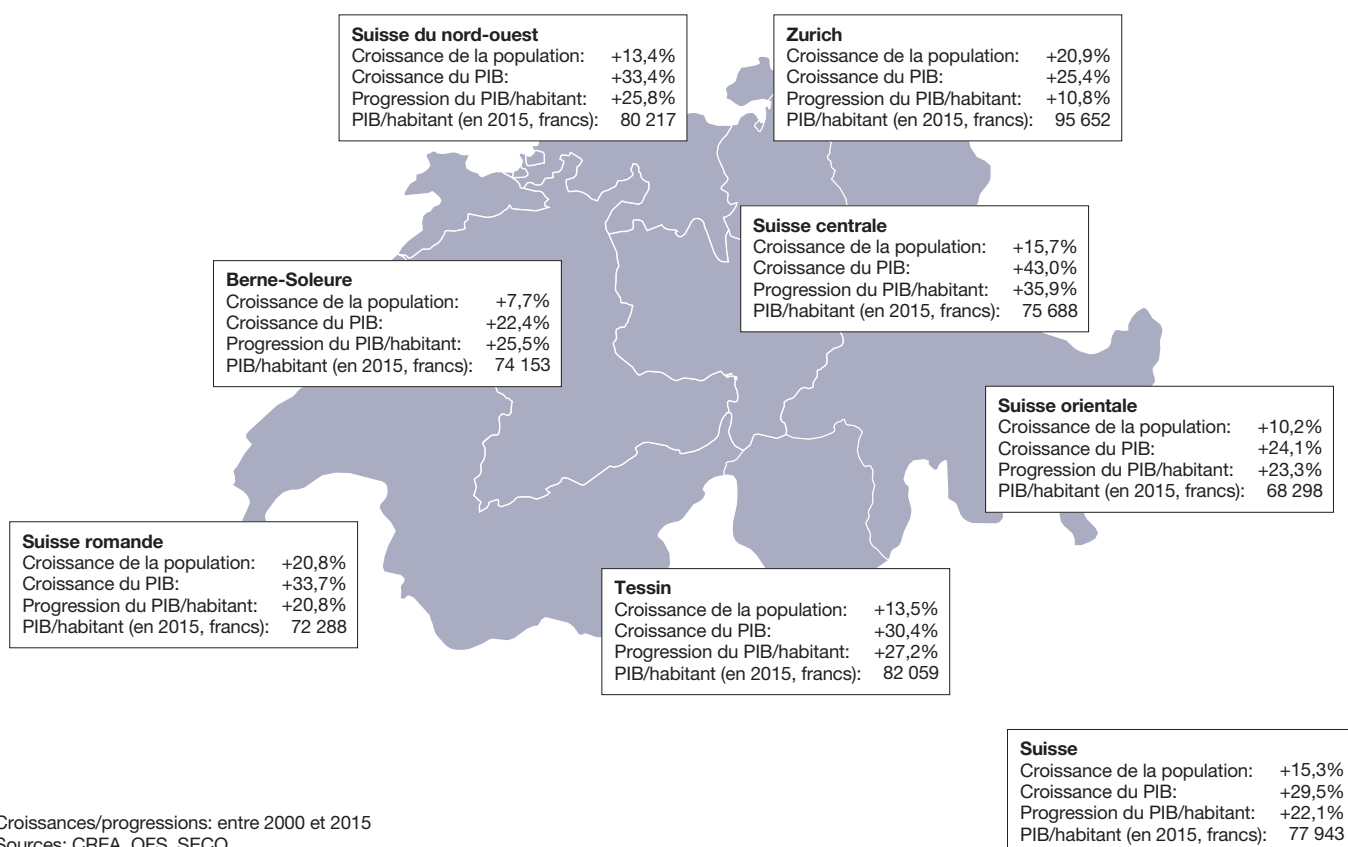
Suisse du nord-ouest
Croissance de la population: +13,4%
Croissance du PIB: +33,4%
Progression du PIB/habitant: +25,8%
PIB/habitant (en 2015, francs): 80 217

Zurich
Croissance de la population: +20,9%
Croissance du PIB: +25,4%
Progression du PIB/habitant: +10,8%
PIB/habitant (en 2015, francs): 95 652

Suisse centrale
Croissance de la population: +15,7%
Croissance du PIB: +43,0%
Progression du PIB/habitant: +35,9%
PIB/habitant (en 2015, francs): 75 688

Berne-Soleure
Croissance de la population: +7,7%
Croissance du PIB: +22,4%
Progression du PIB/habitant: +25,5%
PIB/habitant (en 2015, francs): 74 153

Suisse orientale
Croissance de la population: +10,2%
Croissance du PIB: +24,1%
Progression du PIB/habitant: +23,3%
PIB/habitant (en 2015, francs): 68 298

Suisse romande
Croissance de la population: +20,8%
Croissance du PIB: +33,7%
Progression du PIB/habitant: +20,8%
PIB/habitant (en 2015, francs): 72 288

Tessin
Croissance de la population: +13,5%
Croissance du PIB: +30,4%
Progression du PIB/habitant: +27,2%
PIB/habitant (en 2015, francs): 82 059

Suisse
Croissance de la population: +15,3%
Croissance du PIB: +29,5%
Progression du PIB/habitant: +22,1%
PIB/habitant (en 2015, francs): 77 943

Croissances/progressions: entre 2000 et 2015
Sources: CREA, OFS, SECO